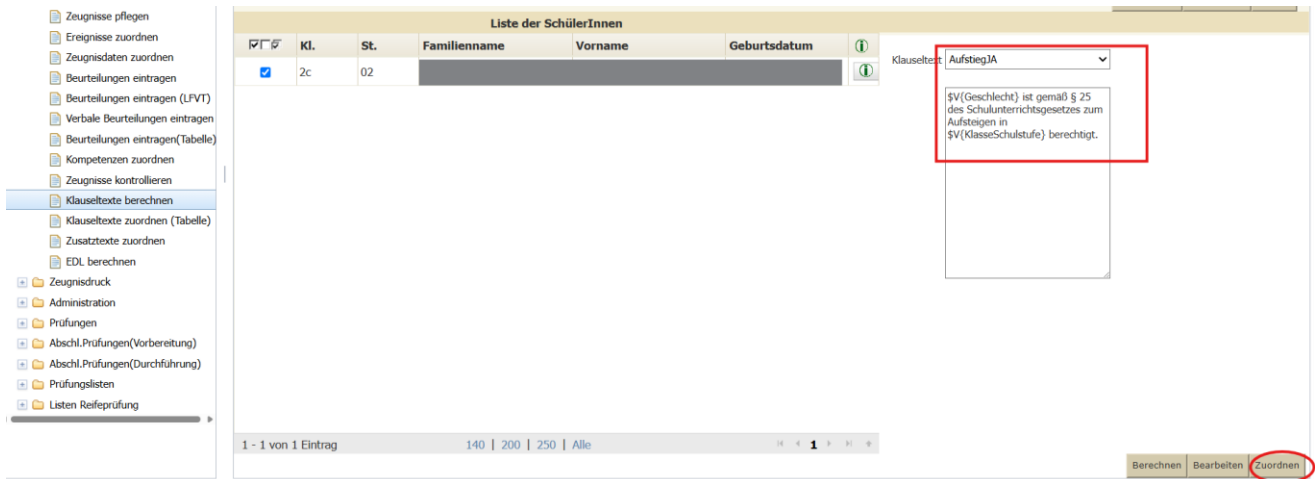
Zeugnisse pflegen
Ereignisse zuordnen
Zeugnisdaten zuordnen
Beurteilungen eintragen
Beurteilungen eintragen (LFVT)
Verbale Beurteilungen eintragen
Beurteilungen eintragen(Tabelle)
Kompetenzen zuordnen
Zeugnisse kontrollieren
Klauseltexte berechnen
Klauseltexte zuordnen (Tabelle)
Zusatztexte zuordnen
EDL berechnen
Zeugnisdruck
Administration
Prüfungen
Abschl.Prüfungen(Vorbereitung)
Abschl.Prüfungen(Durchführung)
Prüfungslisten
Listen Reifeprüfung

Liste der SchülerInnen

| | Kl. | St. | Familienname | Vorname | Geburtsdatum |
|---|---|---|---|---|---|
| ☑ | 2c | 02 | | | |

1 - 1 von 1 Eintrag 140 | 200 | 250 | Alle 1

Klauseltext AufstiegJA

$V{Geschlecht} ist gemäß § 25 des Schulunterrichtsgesetzes zum Aufsteigen in $V{KlasseSchulstufe} berechtigt.

Berechnen Bearbeiten Zuordnen